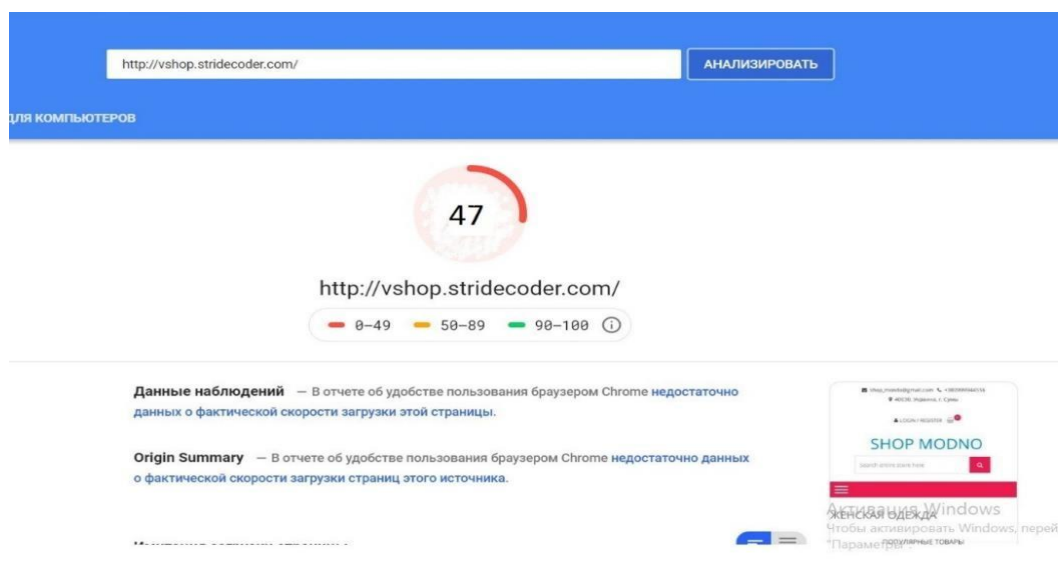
http://vshop.stridecoder.com/

АНАЛИЗИРОВАТЬ

ДЛЯ КОМПЬЮТЕРОВ

47

http://vshop.stridecoder.com/

0–49 50–89 90–100

Данные наблюдений — В отчете об удобстве пользования браузером Chrome недостаточно данных о фактической скорости загрузки этой страницы.

Origin Summary — В отчете об удобстве пользования браузером Chrome недостаточно данных о фактической скорости загрузки страниц этого источника.

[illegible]

LOGIN / REGISTER

SHOP MODNO

Search entire store here

ЖЕНСКАЯ ОДЕЖДА

ПОПУЛЯРНЫЕ ТОВАРЫ

Активация Windows
Чтобы активировать Windows, перей
"Параметры"